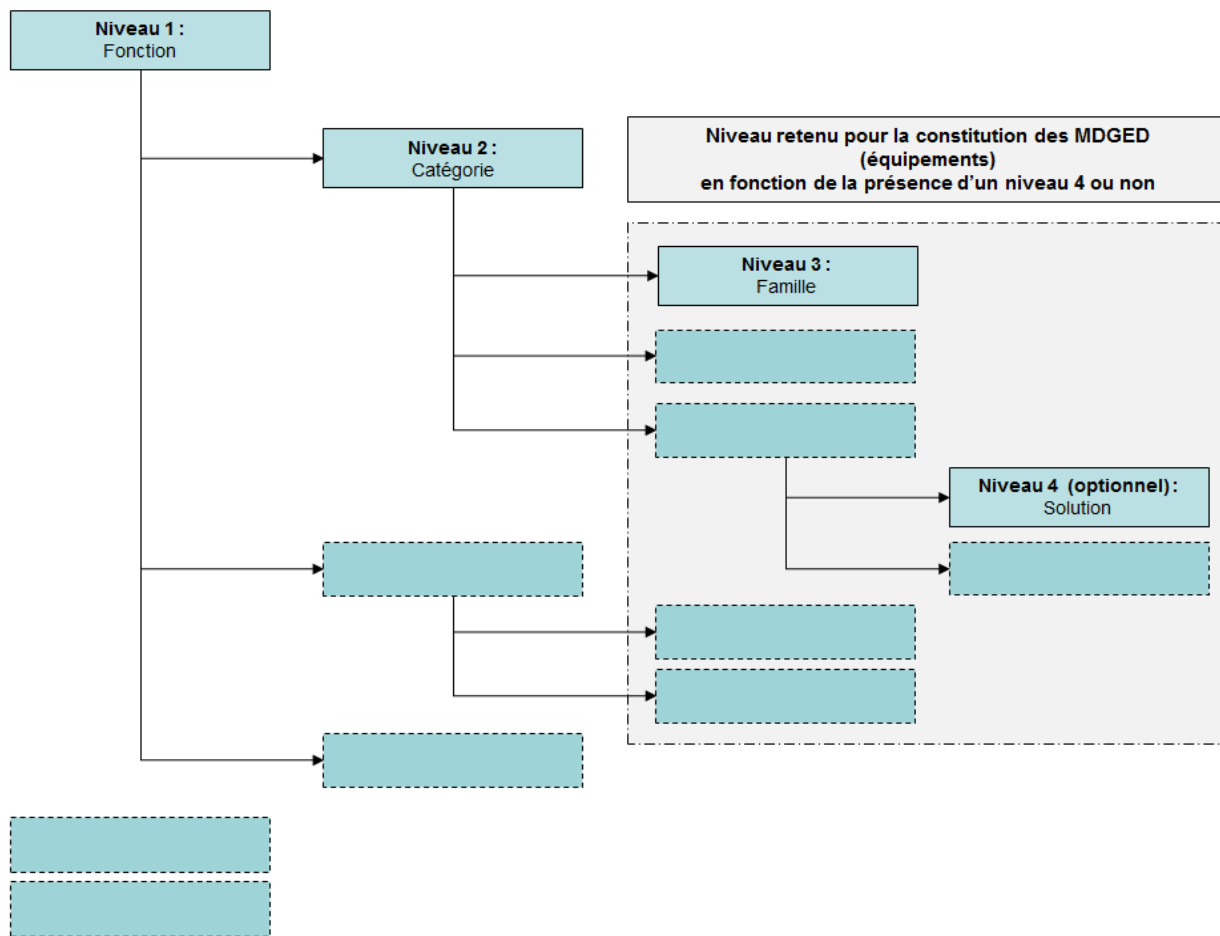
Niveau 1 :
Fonction

Niveau 2 :
Catégorie

Niveau retenu pour la constitution des MDGED (équipements) en fonction de la présence d'un niveau 4 ou non

Niveau 3 :
Famille

Niveau 4 (optionnel) :
Solution